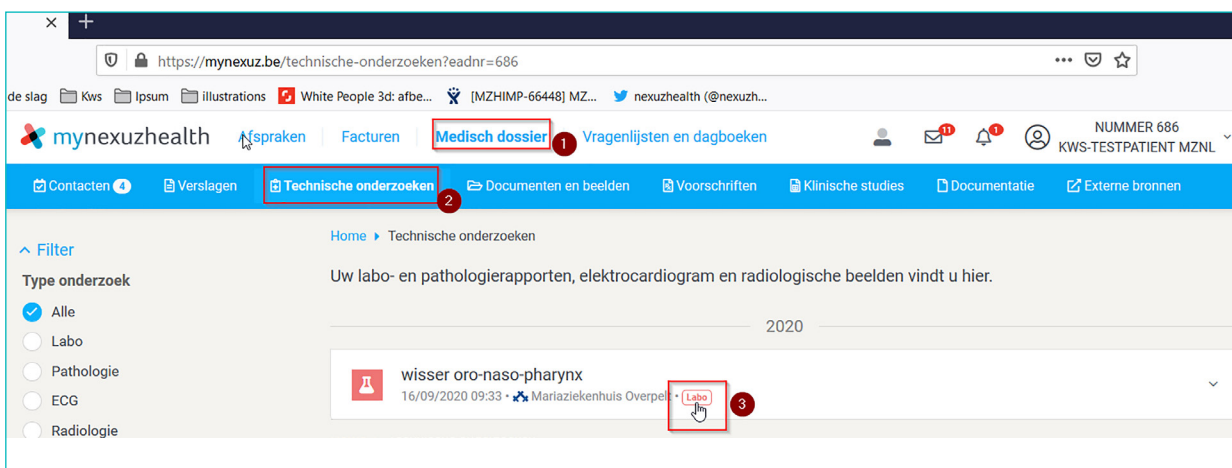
https://mynexuz.be/technische-onderzoeken?eadnr=686

de slag Kws Ipsum illustrations White People 3d: afbe... [MZHIMP-66448] MZ... nexuzhealth (@nexuzh...

mynexuzhealth Afspraken Facturen Medisch dossier 1 Vragenlijsten en dagboeken 11 1 NUMMER 686 KWS-TESTPATIENT MZNL

Contacten 4 Verslagen Technische onderzoeken 2 Documenten en beelden Voorschriften Klinische studies Documentatie Externe bronnen

Filter

Type onderzoek

Alle

Labo

Pathologie

ECG

Radiologie

Home Technische onderzoeken

Uw labo- en pathologierapporten, elektrocardiogram en radiologische beelden vindt u hier.

2020

wisser oro-naso-pharynx

16/09/2020 09:33 • Mariaziekenhuis Overpelt • Labo 3